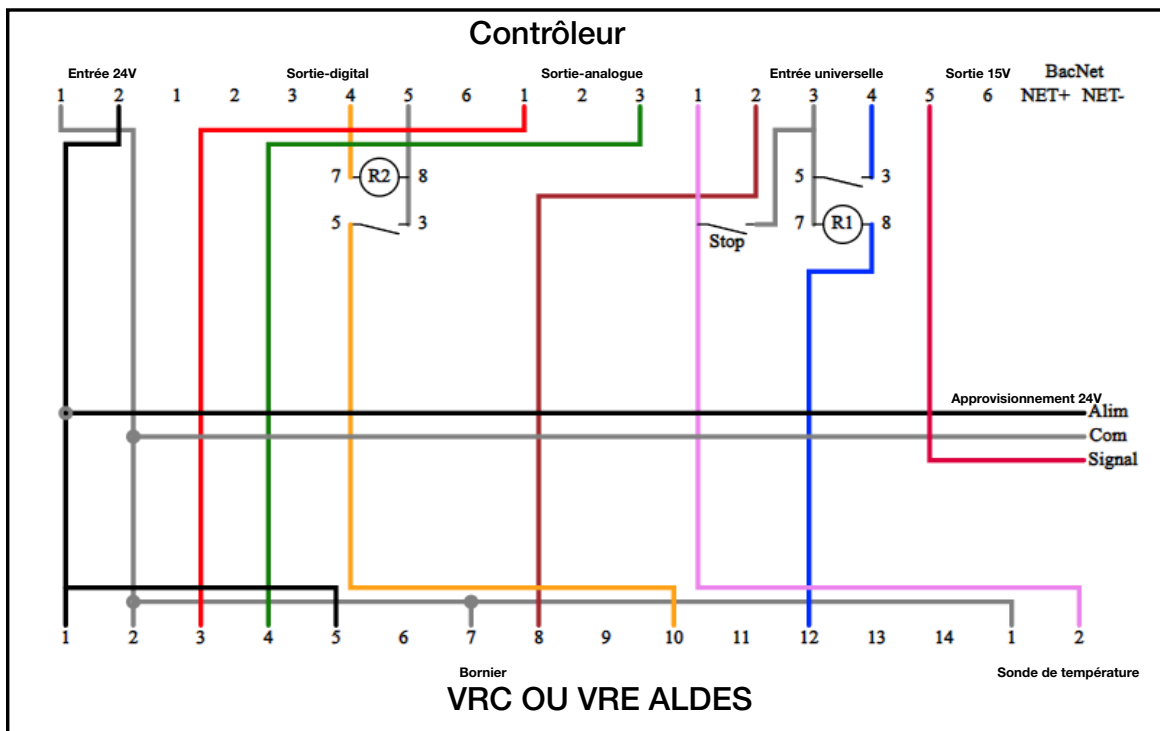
Contrôleur

Entrée 24V
1 2

Sortie-digital
1 2 3 4 5 6

Sortie-analogue
1 2 3

Entrée universelle
1 2 3 4

Sortie 15V
5 6

BacNet
NET+ NET-

7 R2 8
5 3

5 3
Stop 7 R1 8

Approvisionnement 24V
Alim
Com
Signal

1 2 3 4 5 6 7 8 9 10 11 12 13 14 1 2

Bornier

Sonde de température

VRC OU VRE ALDES